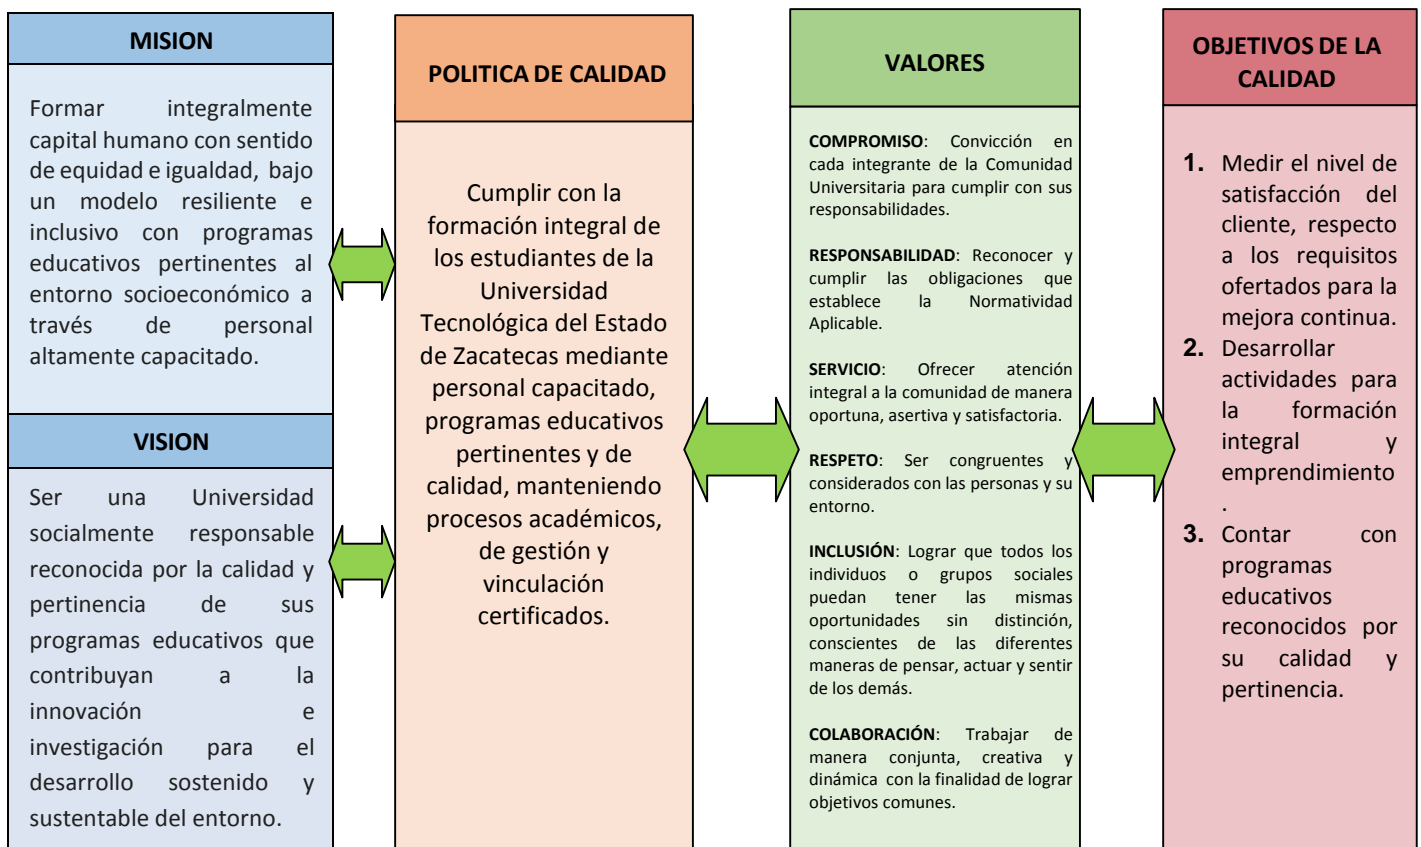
MISION

Formar integralmente capital humano con sentido de equidad e igualdad, bajo un modelo resiliente e inclusivo con programas educativos pertinentes al entorno socioeconómico a través de personal altamente capacitado.

VISION

Ser una Universidad socialmente responsable reconocida por la calidad y pertinencia de sus programas educativos que contribuyan a la innovación e investigación para el desarrollo sostenido y sustentable del entorno.

POLITICA DE CALIDAD

Cumplir con la formación integral de los estudiantes de la Universidad Tecnológica del Estado de Zacatecas mediante personal capacitado, programas educativos pertinentes y de calidad, manteniendo procesos académicos, de gestión y vinculación certificados.

VALORES

COMPROMISO: Convicción en cada integrante de la Comunidad Universitaria para cumplir con sus responsabilidades.

RESPONSABILIDAD: Reconocer y cumplir las obligaciones que establece la Normatividad Aplicable.

SERVICIO: Ofrecer atención integral a la comunidad de manera oportuna, asertiva y satisfactoria.

RESPETO: Ser congruentes y considerados con las personas y su entorno.

INCLUSIÓN: Lograr que todos los individuos o grupos sociales puedan tener las mismas oportunidades sin distinción, conscientes de las diferentes maneras de pensar, actuar y sentir de los demás.

COLABORACIÓN: Trabajar de manera conjunta, creativa y dinámica con la finalidad de lograr objetivos comunes.

OBJETIVOS DE LA CALIDAD

1. Medir el nivel de satisfacción del cliente, respecto a los requisitos ofertados para la mejora continua.
2. Desarrollar actividades para la formación integral y emprendimiento.
3. Contar con programas educativos reconocidos por su calidad y pertinencia.